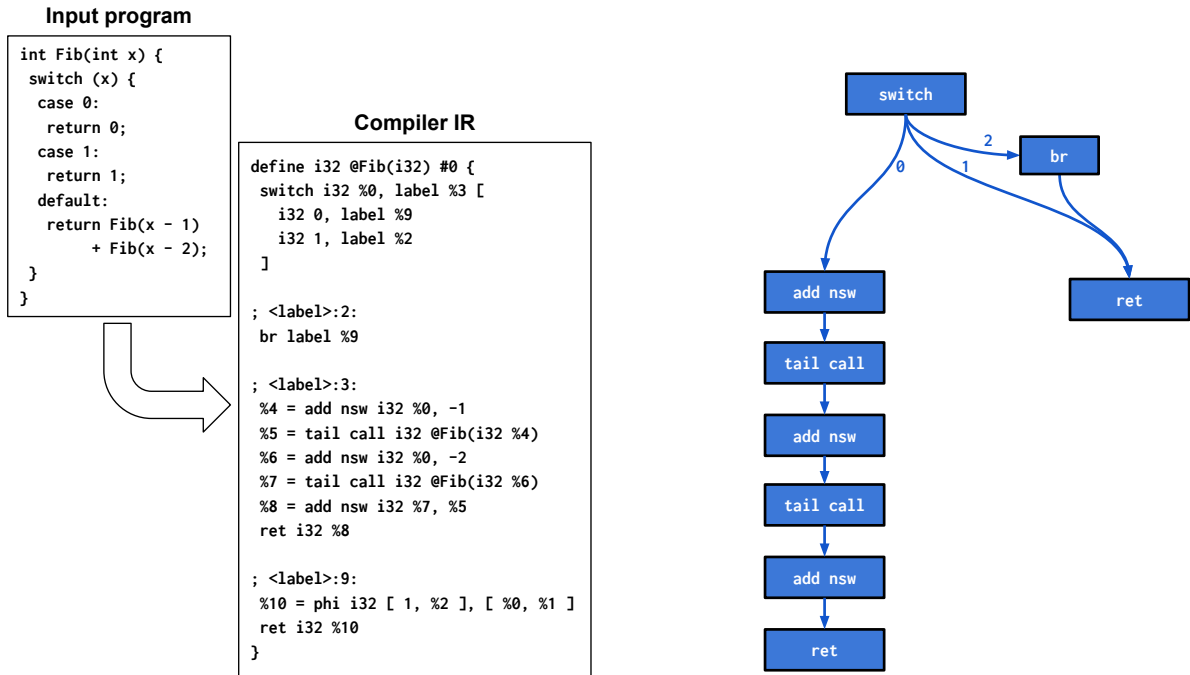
Input program

int Fib(int x) {
 switch (x) {
  case 0:
   return 0;
  case 1:
   return 1;
  default:
   return Fib(x - 1)
        + Fib(x - 2);
 }
}

Compiler IR

define i32 @Fib(i32) #0 {
 switch i32 %0, label %3 [
   i32 0, label %9
   i32 1, label %2
 ]

; <label>:2:
 br label %9

; <label>:3:
 %4 = add nsw i32 %0, -1
 %5 = tail call i32 @Fib(i32 %4)
 %6 = add nsw i32 %0, -2
 %7 = tail call i32 @Fib(i32 %6)
 %8 = add nsw i32 %7, %5
 ret i32 %8

; <label>:9:
 %10 = phi i32 [ 1, %2 ], [ %0, %1 ]
 ret i32 %10
}

switch
2
br
0
1
add nsw
ret
tail call
add nsw
tail call
add nsw
ret